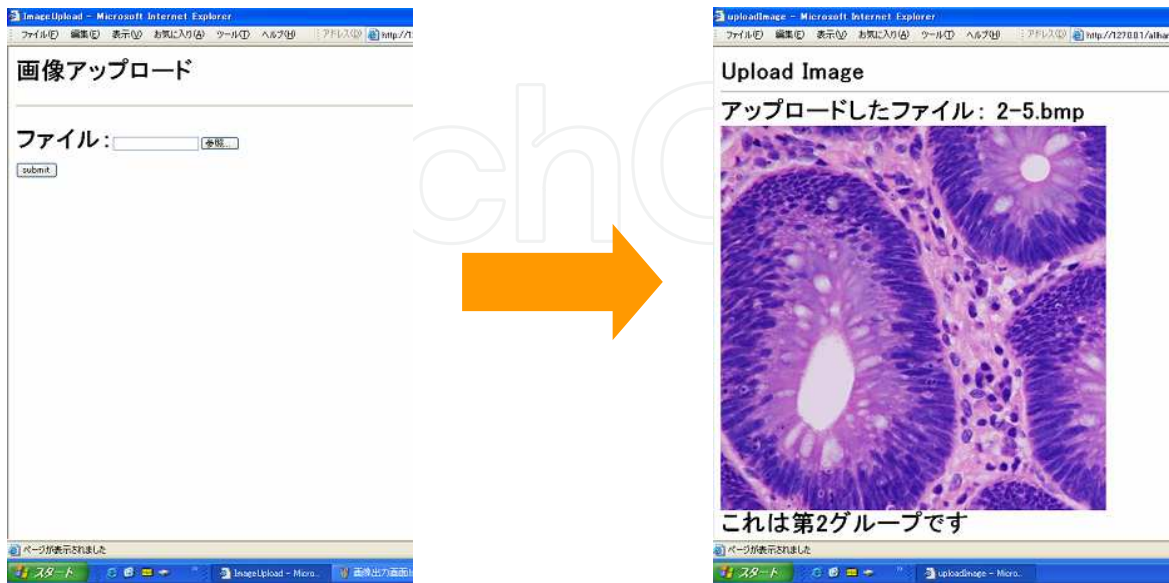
ImageUpload - Microsoft Internet Explorer
ファイル(F) 編集(E) 表示(V) お気に入り(A) ツール(T) ヘルプ(H) アドレス(D) http://1

画像アップロード

ファイル: 参照...

submit

ページが表示されました
スタート ImageUpload - Micro... 画像出力画面

uploadImage - Microsoft Internet Explorer
ファイル(F) 編集(E) 表示(V) お気に入り(A) ツール(T) ヘルプ(H) アドレス(D) http://127.0.0.1/alih

Upload Image

アップロードしたファイル: 2-5.bmp

これは第2グループです

ページが表示されました
スタート uploadImage - Micro...